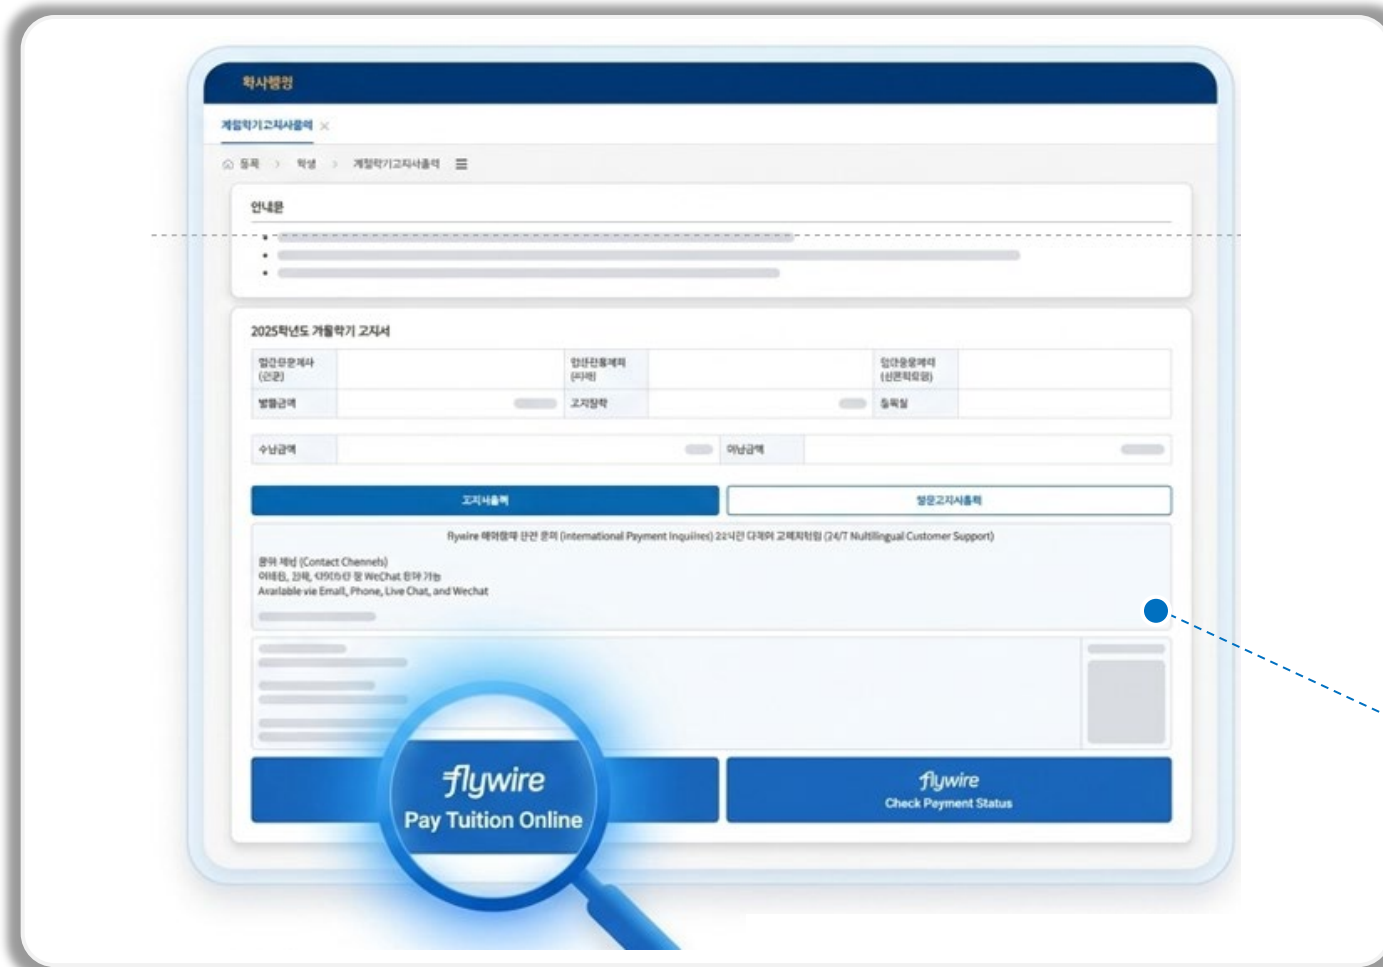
학사행정

계절학기고지서출력 ×

등록 > 학생 > 계절학기고지서출력

안내문

2025학년도 겨울학기 고지서

| 협강문화제사 (인원) | | 망년관록제 (시수) | | 입학금후제 (신편학점) | |
|---|---|---|---|---|---|
| 발행금액 | | 고지금액 | | 등록일 | |

| 수납금액 | | 미납금액 | |
|---|---|---|---|

고지서출력

발급고지서출력

flywire 해외결제 관련 문의 (International Payment Inquiries) 24시간 다국어 고객지원팀 (24/7 Multilingual Customer Support)

문의 채널 (Contact Channels)
이메일, 전화, 라이브챗 및 WeChat 문의 가능
Available via Email, Phone, Live Chat, and Wechat

flywire
Pay Tuition Online

flywire
Check Payment Status